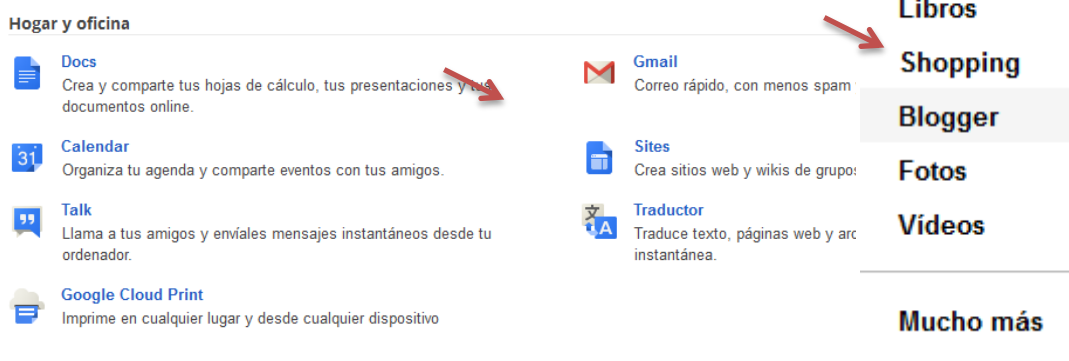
Hogar y oficina

Docs
Crea y comparte tus hojas de cálculo, tus presentaciones y tus documentos online.

Gmail
Correo rápido, con menos spam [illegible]

Calendar
Organiza tu agenda y comparte eventos con tus amigos.

Sites
Crea sitios web y wikis de grupos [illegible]

31

Talk
Llama a tus amigos y envíales mensajes instantáneos desde tu ordenador.

文A

Traductor
Traduce texto, páginas web y arc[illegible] instantánea.

Google Cloud Print
Imprime en cualquier lugar y desde cualquier dispositivo

Libros

Shopping

Blogger

Fotos

Vídeos

Mucho más